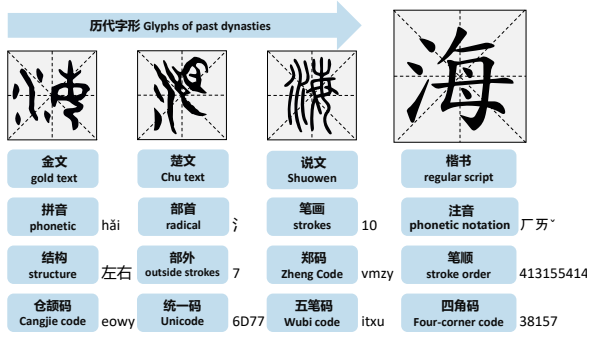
历代字形 Glyphs of past dynasties

海

金文
gold text

楚文
Chu text

说文
Shuowen

楷书
regular script

拼音
phonetic
hǎi

部首
radical
氵

笔画
strokes
10

注音
phonetic notation
ㄏㄞˇ

结构
structure
左右

部外
outside strokes
7

郑码
Zheng Code
vmzy

笔顺
stroke order
4131554l4

仓颉码
Cangjie code
eowy

统一码
Unicode
6D77

五笔码
Wubi code
itxu

四角码
Four-corner code
38157